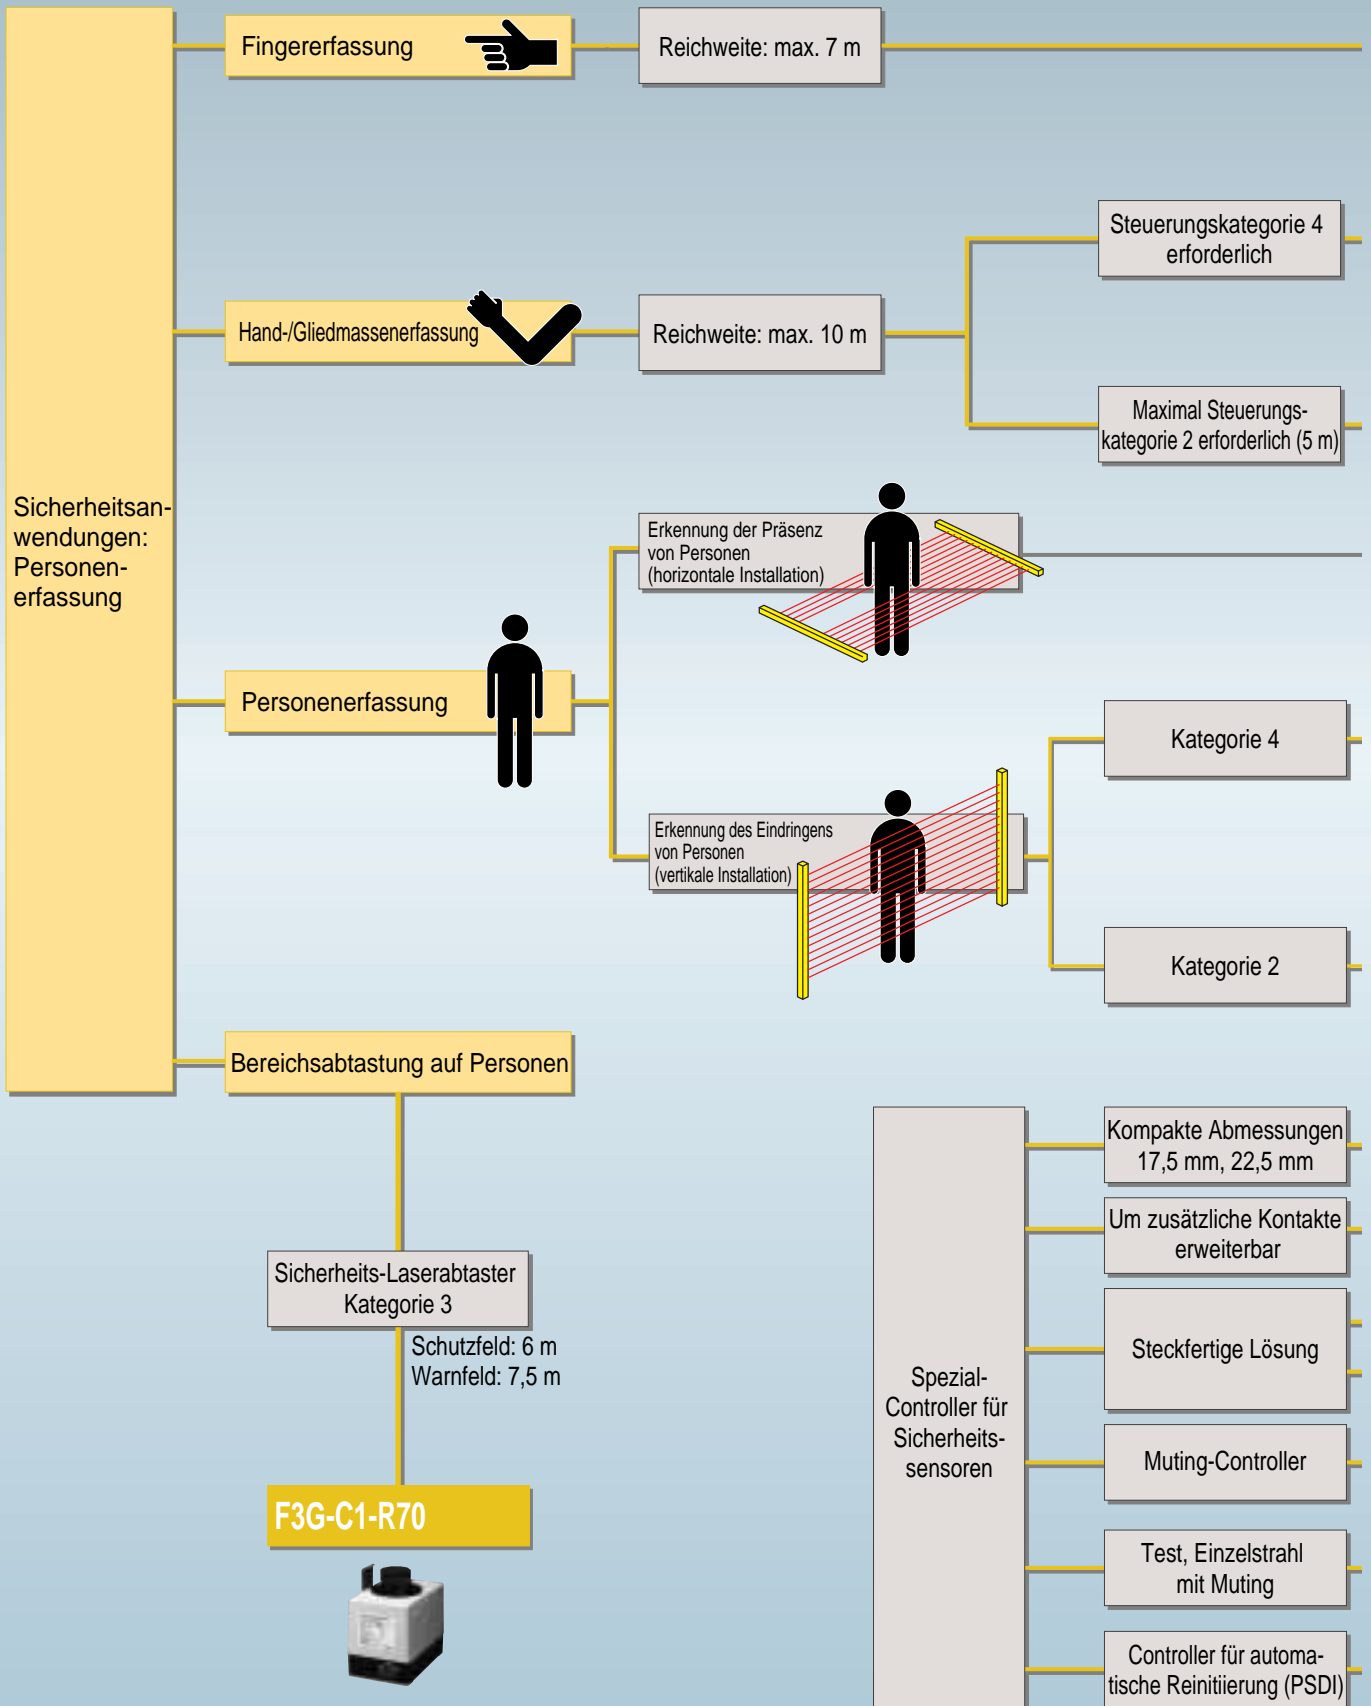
Sicherheitsanwendungen: Personenerfassung

Fingererfassung

Reichweite: max. 7 m

Hand-/Gliedmassenerfassung

Reichweite: max. 10 m

Steuerungskategorie 4 erforderlich

Maximal Steuerungskategorie 2 erforderlich (5 m)

Personenerfassung

Erkennung der Präsenz von Personen (horizontale Installation)

Erkennung des Eindringens von Personen (vertikale Installation)

Kategorie 4

Kategorie 2

Bereichsabtastung auf Personen

Sicherheits-Laserabtaster Kategorie 3

Schutzfeld: 6 m
Warnfeld: 7,5 m

F3G-C1-R70

Spezial-Controller für Sicherheitssensoren

Kompakte Abmessungen 17,5 mm, 22,5 mm

Um zusätzliche Kontakte erweiterbar

Steckfertige Lösung

Muting-Controller

Test, Einzelstrahl mit Muting

Controller für automatische Reinitiierung (PSDI)